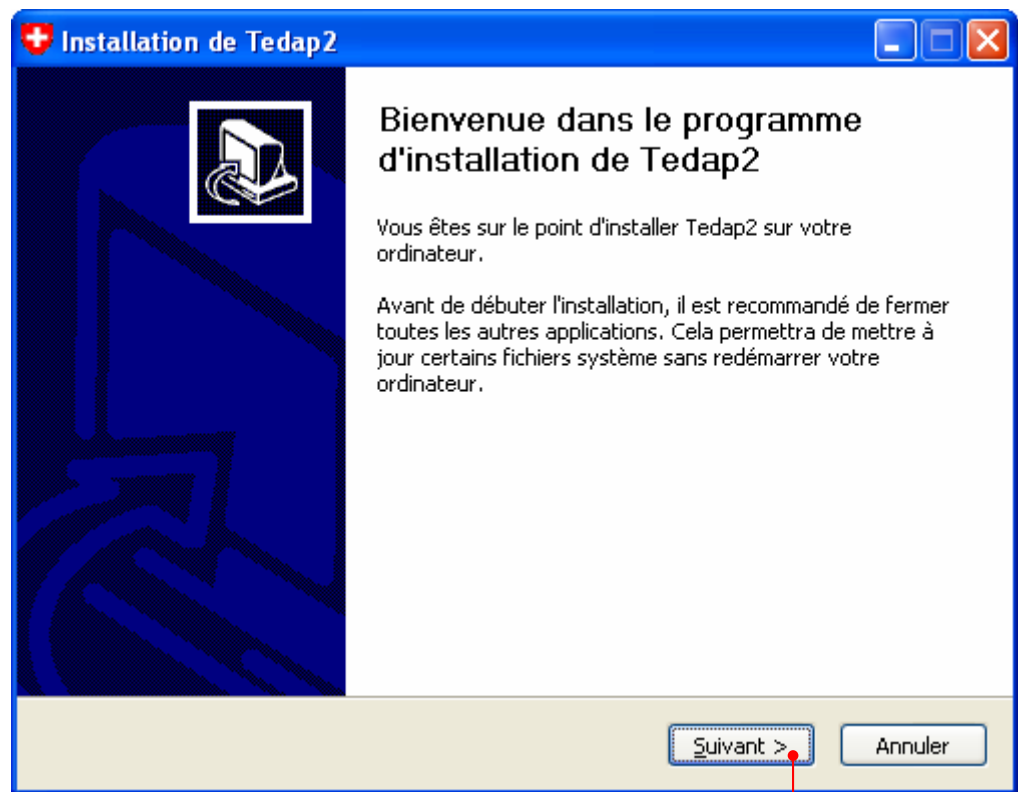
Installation de Tedap2

Bienvenue dans le programme d'installation de Tedap2

Vous êtes sur le point d'installer Tedap2 sur votre ordinateur.

Avant de débuter l'installation, il est recommandé de fermer toutes les autres applications. Cela permettra de mettre à jour certains fichiers système sans redémarrer votre ordinateur.

Suivant >

Annuler